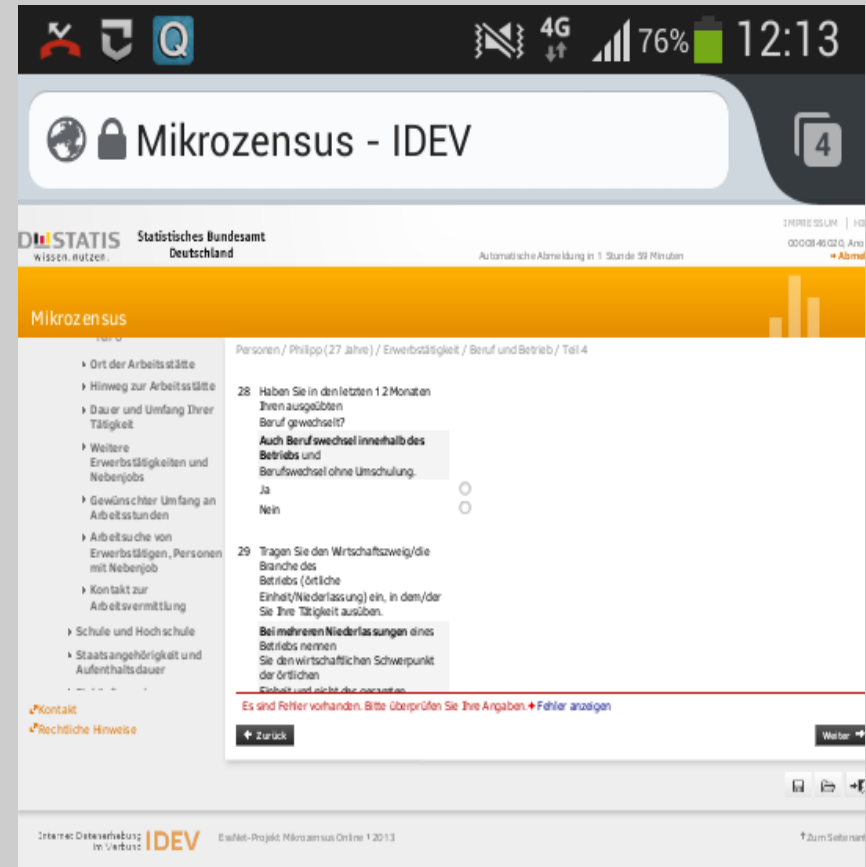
4G 76% 12:13

Mikrozensus - IDEV

4

DESTATIS wissen.nutzen.

Statistisches Bundesamt Deutschland

IMPRESSUM | H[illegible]

Automatische Abmeldung in 1 Stunde 59 Minuten

0000846020, Ano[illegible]

→ Abmel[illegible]

Mikrozensus

Ort der Arbeitsstätte

Hinweg zur Arbeitsstätte

Dauer und Umfang Ihrer Tätigkeit

Weitere Erwerbstätigkeiten und Nebenjobs

Gewünschter Umfang an Arbeitsstunden

Arbeitsuche von Erwerbstätigen, Personen mit Nebenjob

Kontakt zur Arbeitsvermittlung

Schule und Hochschule

Staatsangehörigkeit und Aufenthaltsdauer

Kontakt

Rechtliche Hinweise

Personen / Philipp (27 Jahre) / Erwerbstätigkeit / Beruf und Betrieb / Teil 4

28 Haben Sie in den letzten 12 Monaten Ihren ausgeübten Beruf gewechselt?

Auch Berufswechsel innerhalb des Betriebs und Berufswechsel ohne Umschulung.

Ja

Nein

29 Tragen Sie den Wirtschaftszweig/die Branche des Betriebs (örtliche Einheit/Niederlassung) ein, in dem/der Sie Ihre Tätigkeit ausüben.

Bei mehreren Niederlassungen eines Betriebs nennen Sie den wirtschaftlichen Schwerpunkt der örtlichen Einheit und nicht des gesamten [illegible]

Es sind Fehler vorhanden. Bitte überprüfen Sie Ihre Angaben. Fehler anzeigen

Zurück

Weiter

Internet Datenerhebung im Verbund IDEV

EsfNet-Projekt Mikrozensus Online 1 2013

Zum Seitenan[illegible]